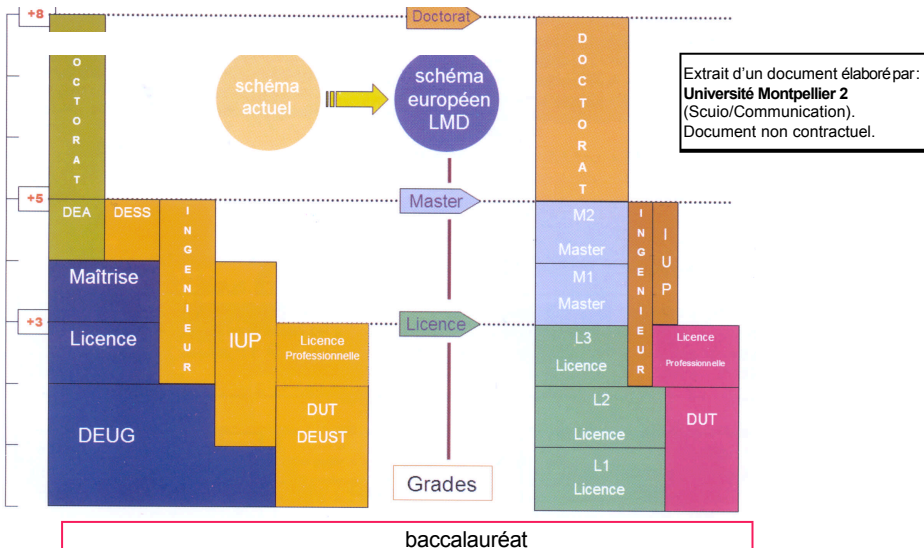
+8

Doctorat

DOCTORAT

schéma actuel

schéma européen LMD

Extrait d'un document élaboré par : **Université Montpellier 2** (Scuio/Communication). Document non contractuel.

DOCTORAT

+5

DEA

DESS

INGENIEUR

Master

M2
Master

INGENIEUR

IUP

M1
Master

Maîtrise

+3

Licence

IUP

Licence Professionnelle

Licence

L3
Licence

Licence Professionnelle

DEUG

DUT
DEUST

L2
Licence

DUT

L1
Licence

Grades

baccalauréat